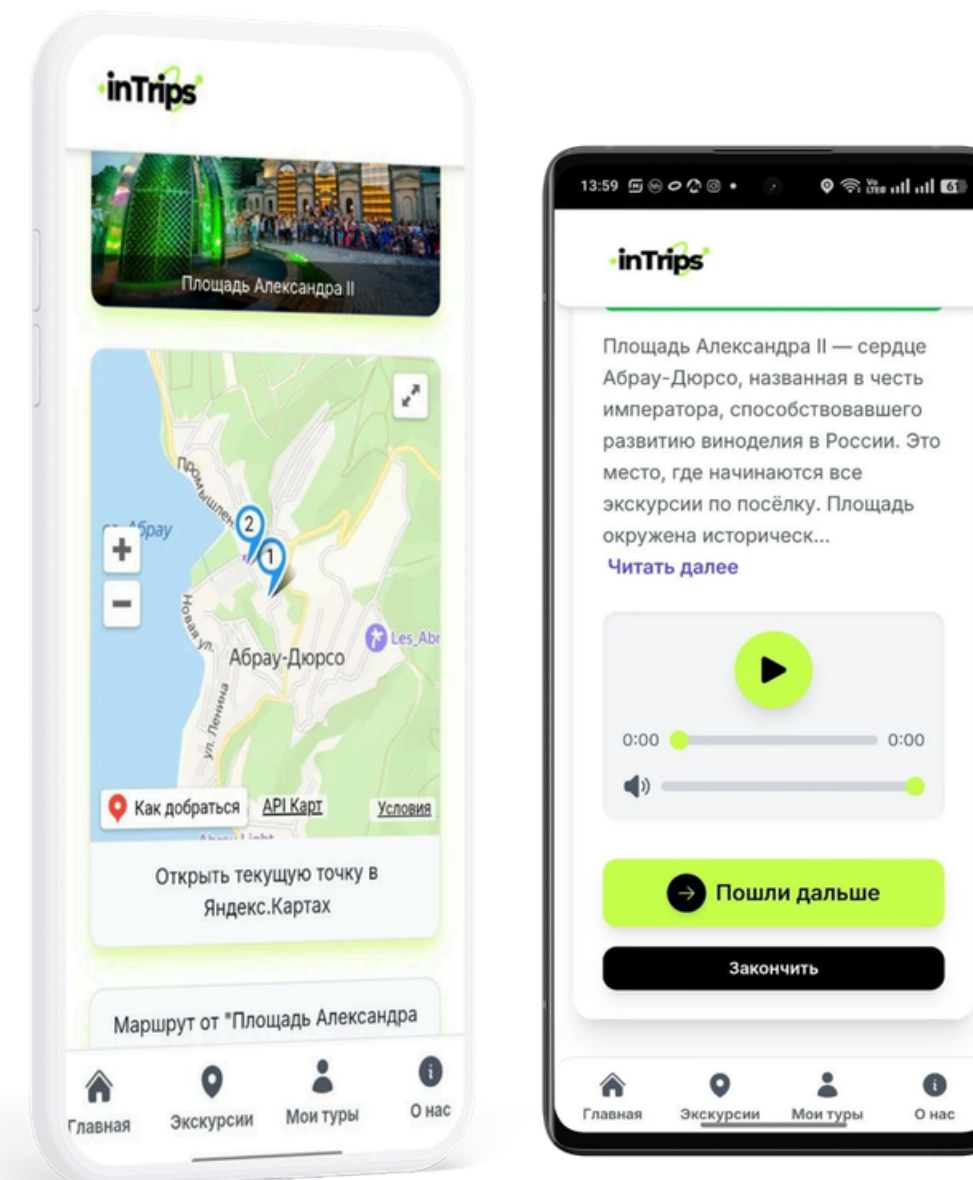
inTrips

Площадь Александра II

Промышленная

Абрау

2

1

+

−

Новая ул.

Les_Abr

Абрау-Дюрсо

ул. Ленина

Как добраться API Карт Условия

Открыть текущую точку в Яндекс.Картах

Маршрут от "Площадь Александра

Главная Экскурсии Мои туры О нас

13:59

inTrips

Площадь Александра II — сердце Абрау-Дюрсо, названная в честь императора, способствовавшего развитию виноделия в России. Это место, где начинаются все экскурсии по посёлку. Площадь окружена историческ...

Читать далее

0:00 0:00

Пошли дальше

Закончить

Главная Экскурсии Мои туры О нас